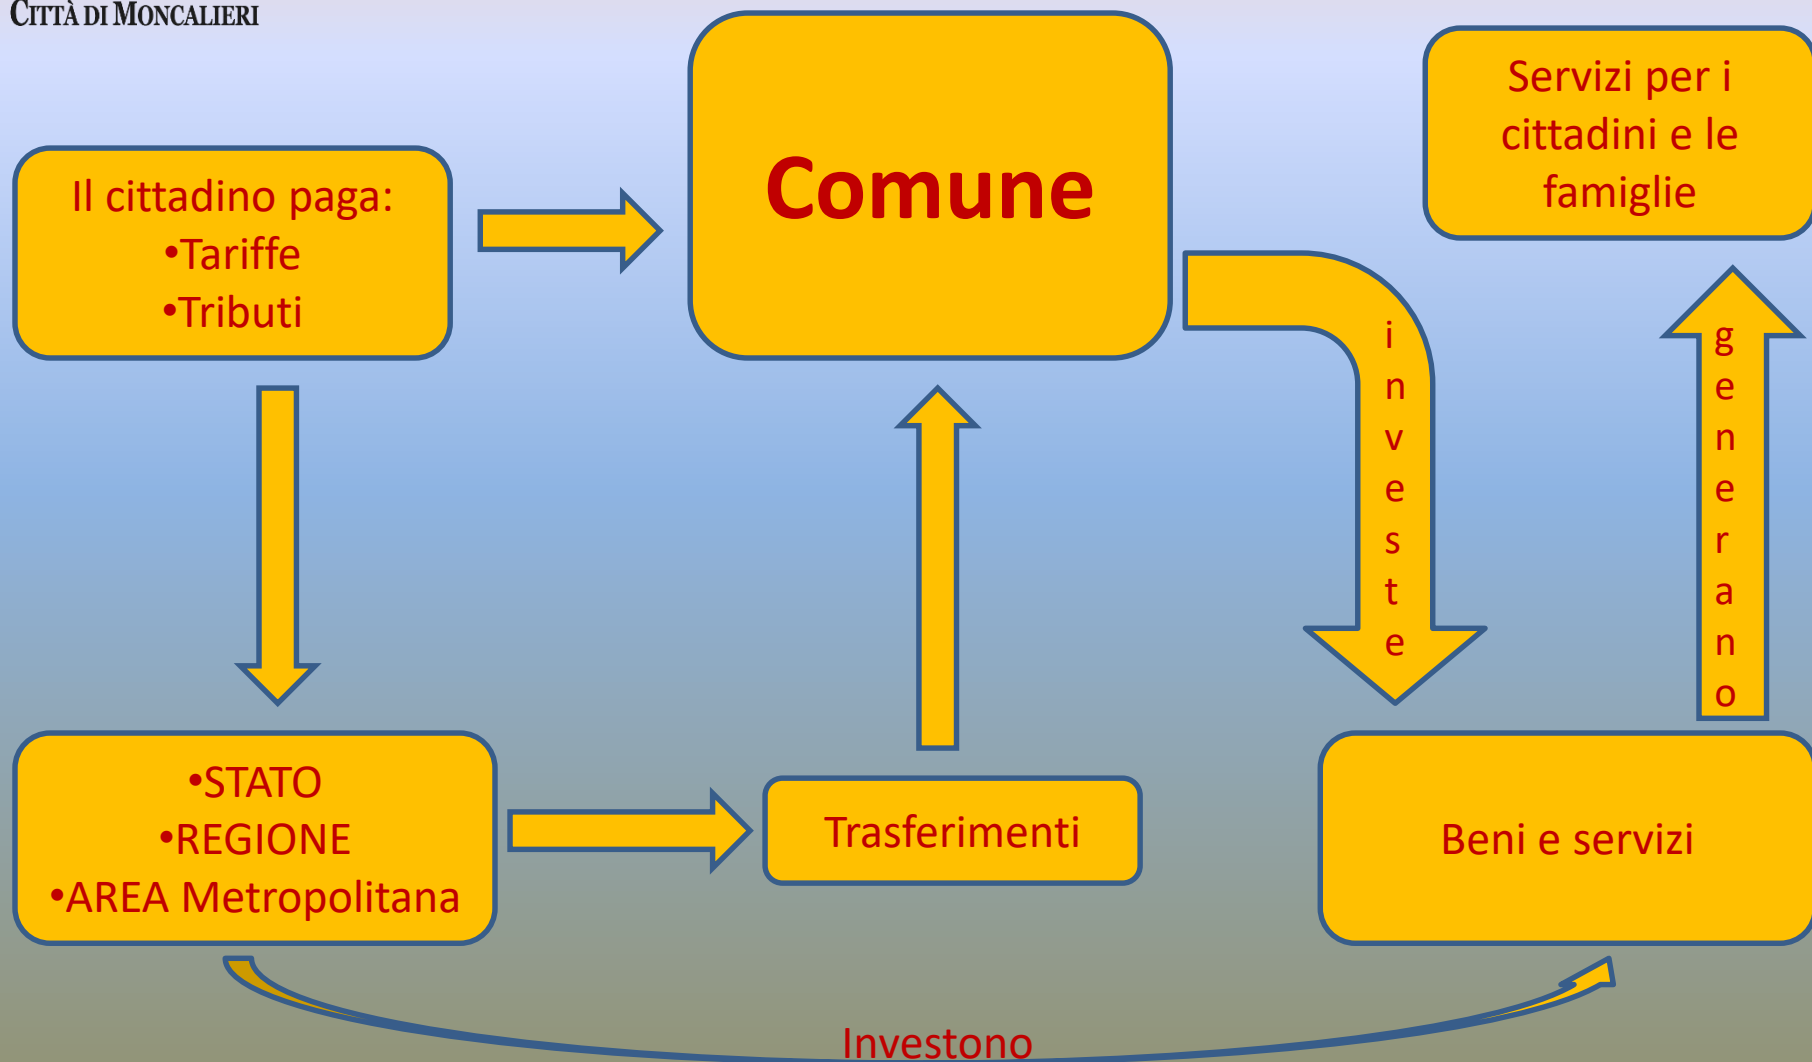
CITTÀ DI MONCALIERI

Il cittadino paga:
•Tariffe
•Tributi

Comune

Servizi per i cittadini e le famiglie

investe

generano

•STATO
•REGIONE
•AREA Metropolitana

Trasferimenti

Beni e servizi

Investono